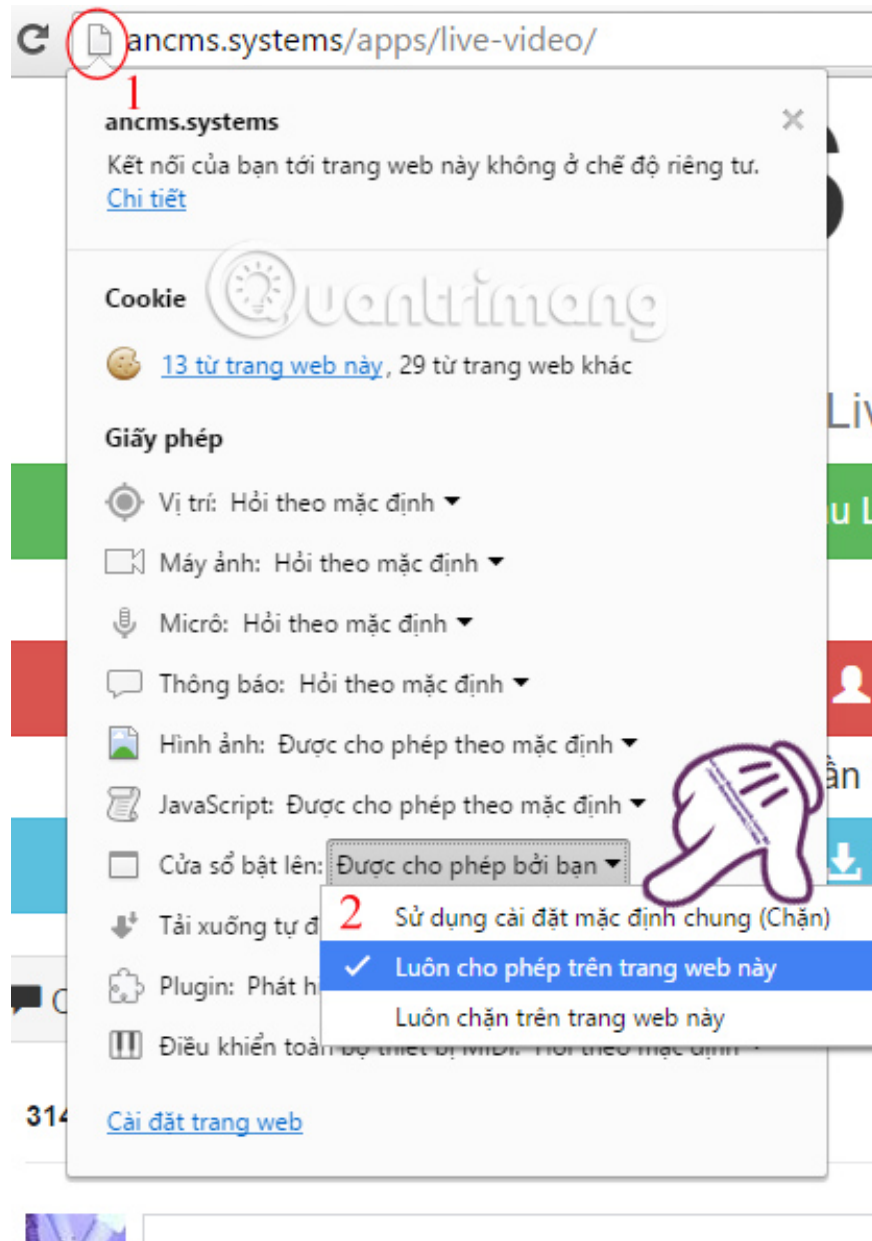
ancms.systems/apps/live-video/

1

ancms.systems

×

Kết nối của bạn tới trang web này không ở chế độ riêng tư.

Chi tiết

Quantrimang

Cookie

13 từ trang web này, 29 từ trang web khác

Giấy phép

Vị trí: Hỏi theo mặc định

Máy ảnh: Hỏi theo mặc định

Micrô: Hỏi theo mặc định

Thông báo: Hỏi theo mặc định

Hình ảnh: Được cho phép theo mặc định

JavaScript: Được cho phép theo mặc định

Cửa sổ bật lên: Được cho phép bởi bạn

Tải xuống tự đ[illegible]

Plugin: Phát h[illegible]

Điều khiển toàn bộ thiết bị MIDI: Hỏi theo mặc định

2

Sử dụng cài đặt mặc định chung (Chặn)

Luôn cho phép trên trang web này

Luôn chặn trên trang web này

Cài đặt trang web

Liv

u L

ần

314